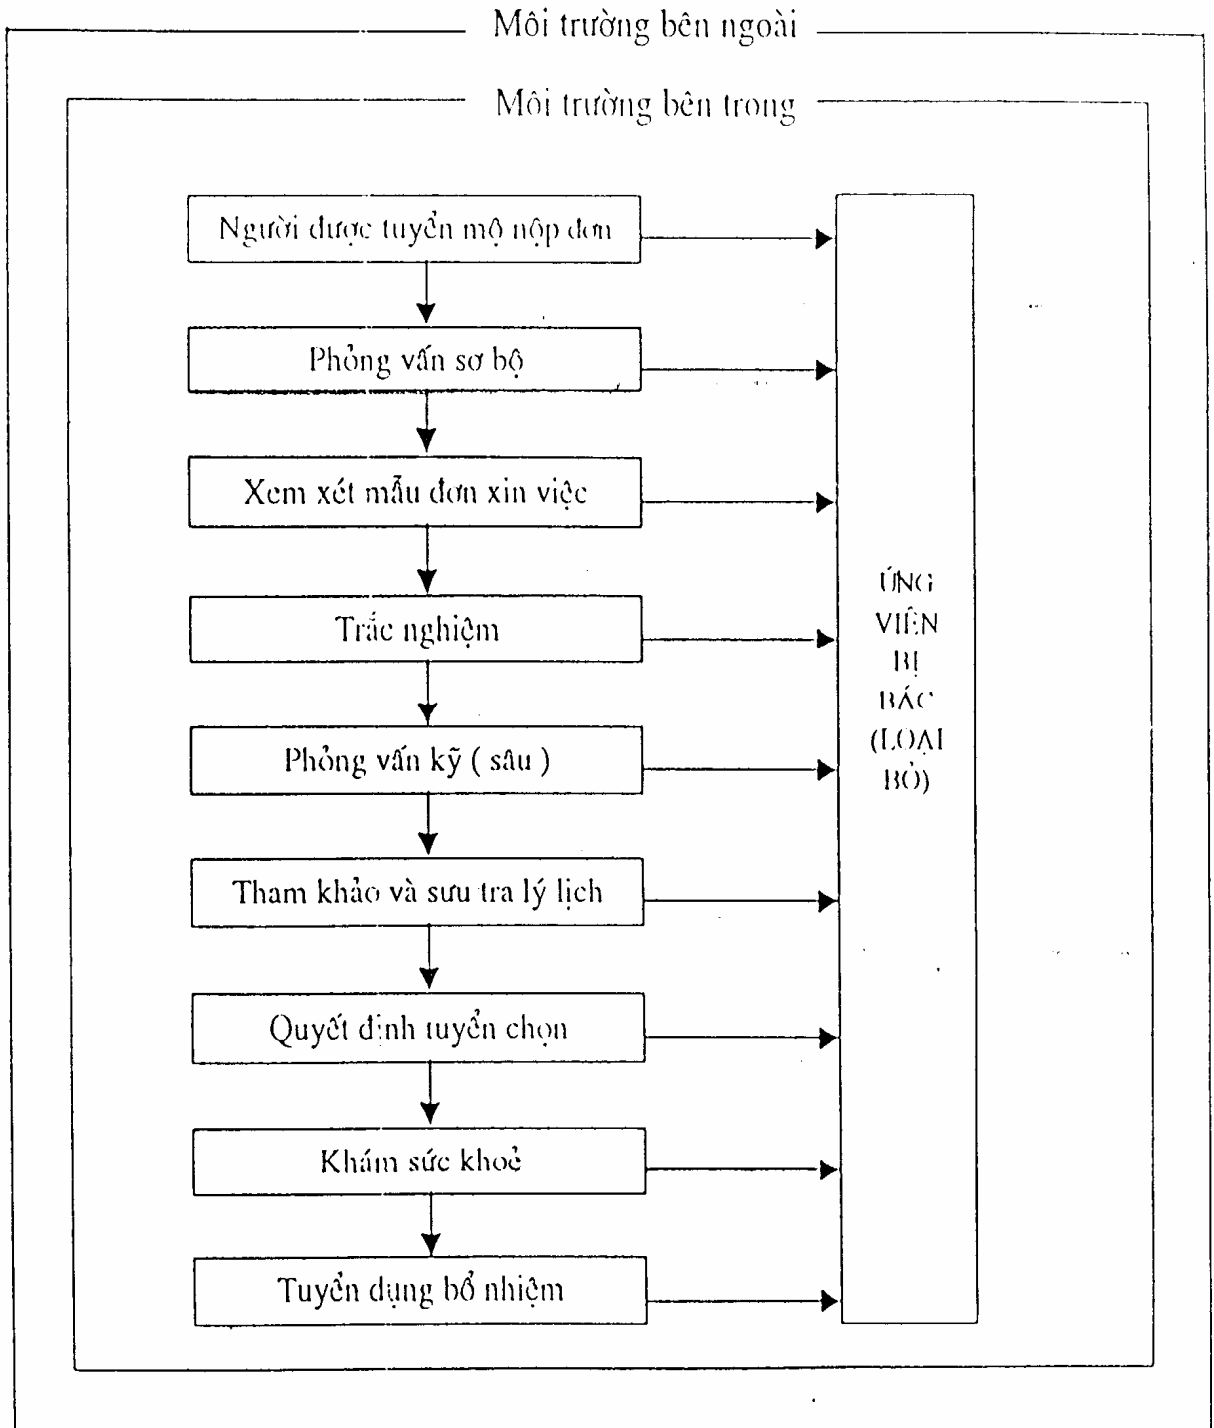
Môi trường bên ngoài

Môi trường bên trong

Người được tuyển mộ nộp đơn

Phỏng vấn sơ bộ

Xem xét mẫu đơn xin việc

Trắc nghiệm

Phỏng vấn kỹ ( sâu )

Tham khảo và sưu tra lý lịch

Quyết định tuyển chọn

Khám sức khoẻ

Tuyển dụng bổ nhiệm

ỨNG VIÊN BỊ BÁC (LOẠI BỎ)